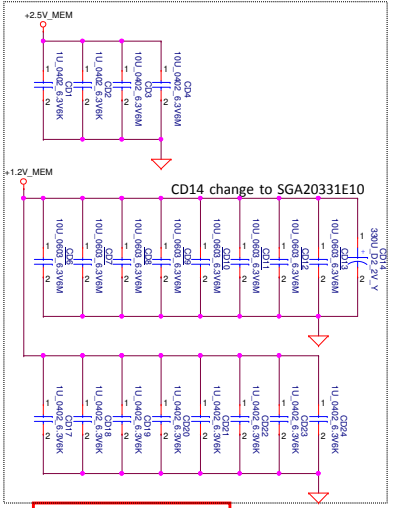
+2.5V_MEM

CD1 1U_0402_6.3V6K
CD2 10U_0402_6.3V6M
CD3 10U_0402_6.3V6M
CD4 10U_0402_6.3V6M

+1.2V_MEM

CD14 change to SGA20331E10

CD6 10U_0603_6.3V6M
CD7 10U_0603_6.3V6M
CD8 10U_0603_6.3V6M
CD9 10U_0603_6.3V6M
CD10 10U_0603_6.3V6M
CD11 10U_0603_6.3V6M
CD12 10U_0603_6.3V6M
CD13 10U_0603_6.3V6M
CD14 330U_D2_2V_Y

CD17 1U_0402_6.3V6K
CD18 1U_0402_6.3V6K
CD19 1U_0402_6.3V6K
CD20 1U_0402_6.3V6K
CD21 1U_0402_6.3V6K
CD22 1U_0402_6.3V6K
CD23 1U_0402_6.3V6K
CD24 1U_0402_6.3V6K